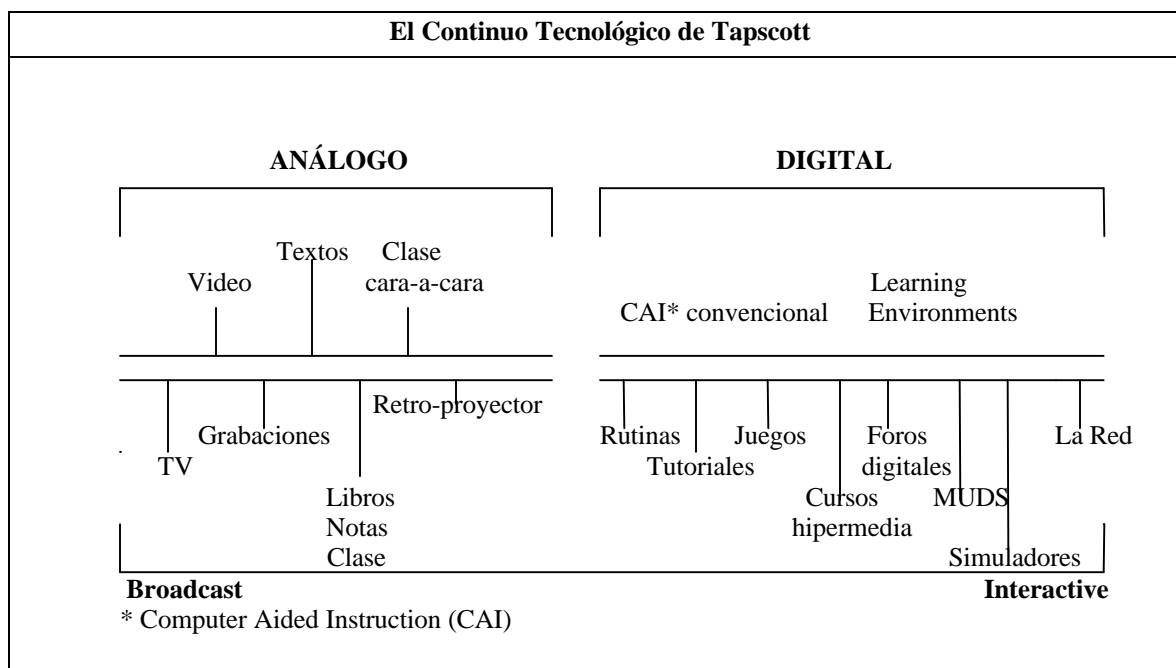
El Continuo Tecnológico de Tapscott

ANÁLOGO

Video
Textos
Clase cara-a-cara

TV
Grabaciones
Libros Notas Clase
Retro-proyector

DIGITAL

CAI* convencional
Learning Environments

Rutinas
Tutoriales
Juegos
Cursos hipermedia
Foros digitales
MUDS
Simuladores
La Red

Broadcast
Interactive

* Computer Aided Instruction (CAI)